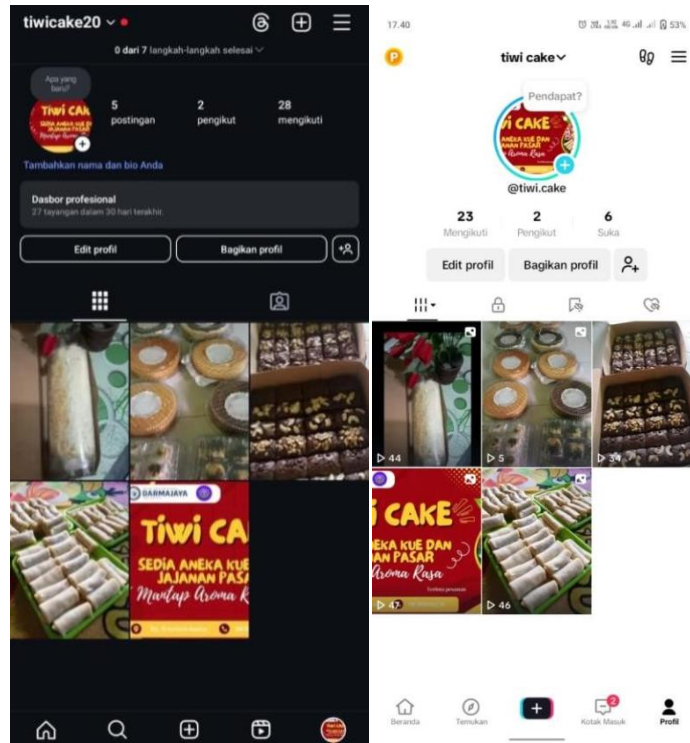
tiwicake20

0 dari 7 langkah-langkah selesai

Apa yang baru?

Tiwi CAKE
SEDIA ANEKA KUE DAN JAJANAN PASAR
Mantap Aroma Rasa

5 postingan
2 pengikut
28 mengikuti

Tambahkan nama dan bio Anda

Dasbor profesional
27 tayangan dalam 30 hari terakhir.

Edit profil
Bagikan profil

DARMAJAYA

TIWI CA
SEDIA ANEKA KUE JAJANAN PASA
Mantap Aroma R

17.40
53%

P

tiwi cake

Pendapat?

i CAKE
ANEKA KUE DAN JANAN PASAR
Aroma Rasa

@tiwi.cake

23 Mengikuti
2 Pengikut
6 Suka

Edit profil
Bagikan profil

44
5
34
i CAKE
EKA KUE DAN JAN PASAR
Aroma Rasa
47
46

Beranda
Temukan
2
Kotak Masuk
Profil